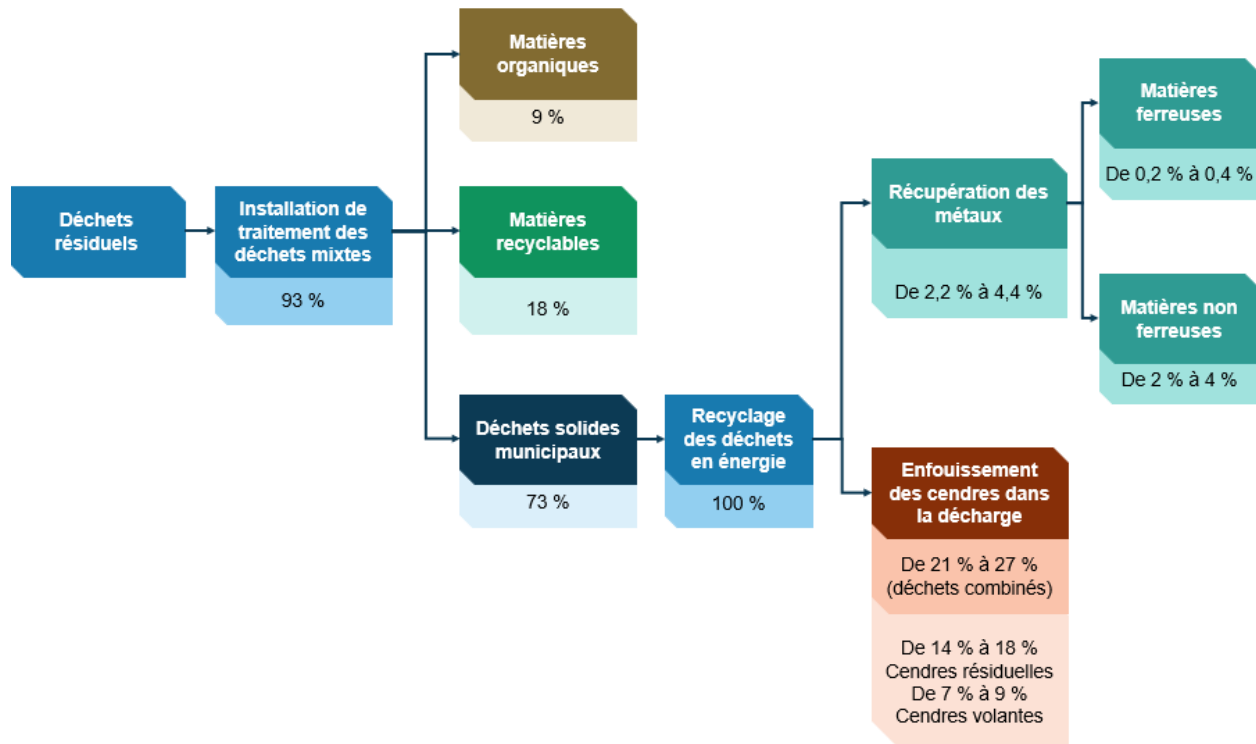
Déchets résiduels

Installation de traitement des déchets mixtes

93 %

Matières organiques

9 %

Matières recyclables

18 %

Déchets solides municipaux

73 %

Recyclage des déchets en énergie

100 %

Récupération des métaux

De 2,2 % à 4,4 %

Matières ferreuses

De 0,2 % à 0,4 %

Matières non ferreuses

De 2 % à 4 %

Enfouissement des cendres dans la décharge

De 21 % à 27 % (déchets combinés)

De 14 % à 18 % Cendres résiduelles De 7 % à 9 % Cendres volantes